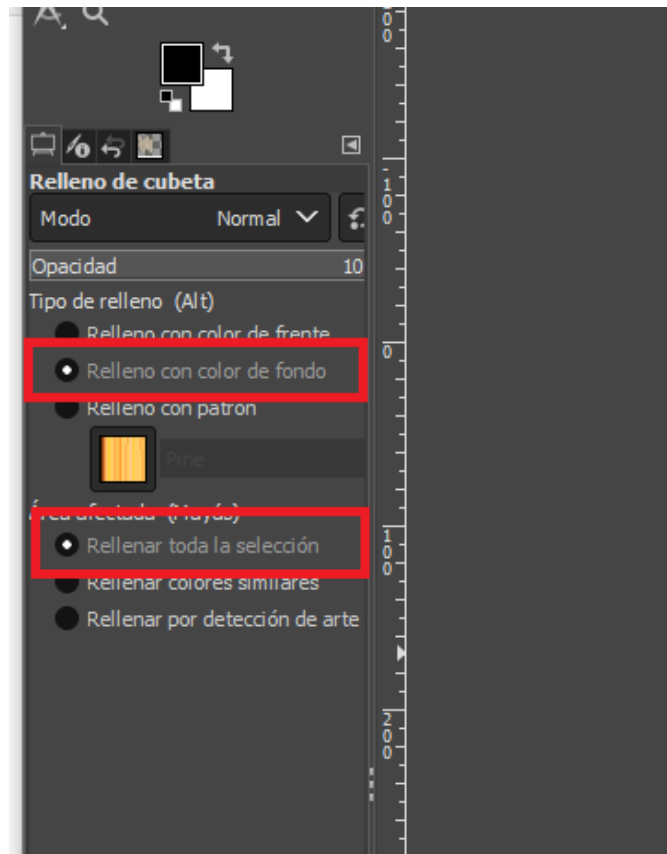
Relleno de cubeta

Modo Normal

Opacidad 10

Tipo de relleno (Alt)

Relleno con color de frente

Relleno con color de fondo

Relleno con patrón

Pine

Área afectada (Mayús)

Rellenar toda la selección

Rellenar colores similares

Rellenar por detección de arte

0

100

0

100

200